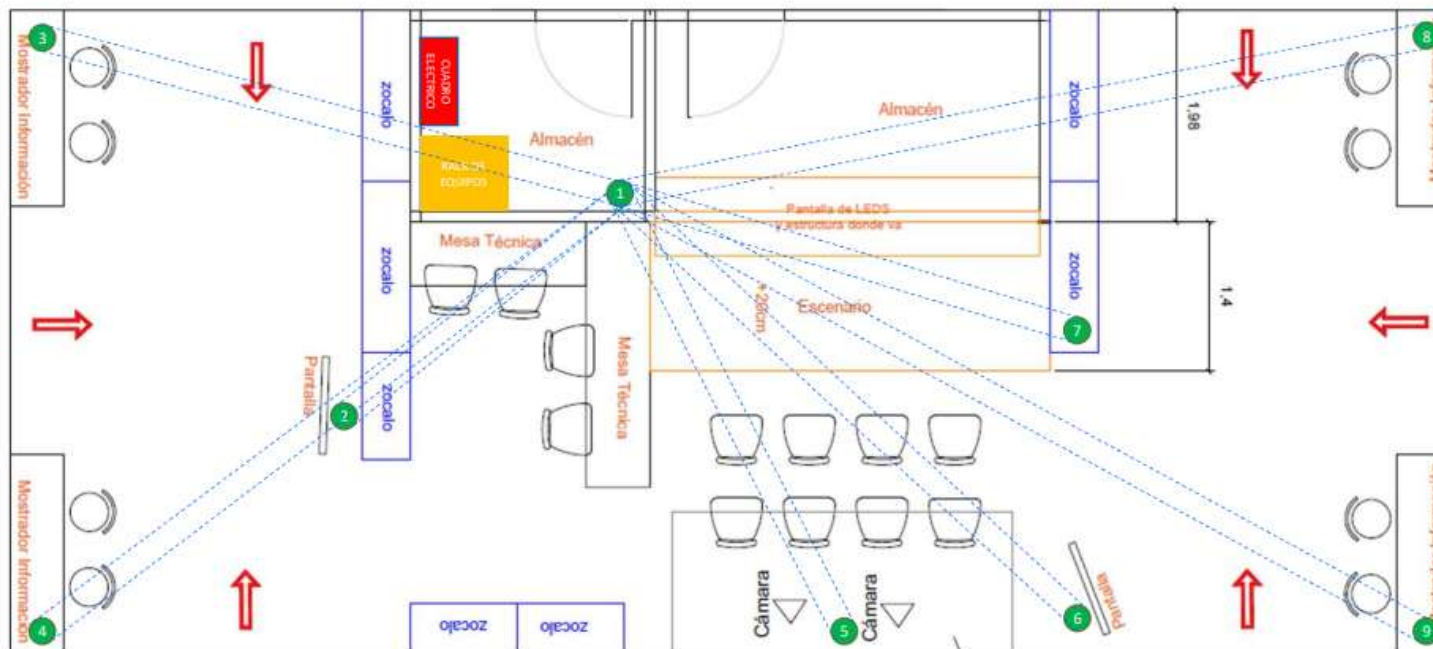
3
Mostrador Información
zocalo
CUADRO ELECTRICO
RACK DE EQUIPOS
Almacén
1
Almacén
zocalo
1,98
8
Pantalla de LEDS y estructura donde va
Mesa Técnica
zocalo
zocalo
1,4
+20cm
Escenario
7
Pantalla
2
zocalo
Mesa Técnica
Mostrador Información
Cámara
Cámara
Pantalla
zocalo
zocalo
4
5
6
9